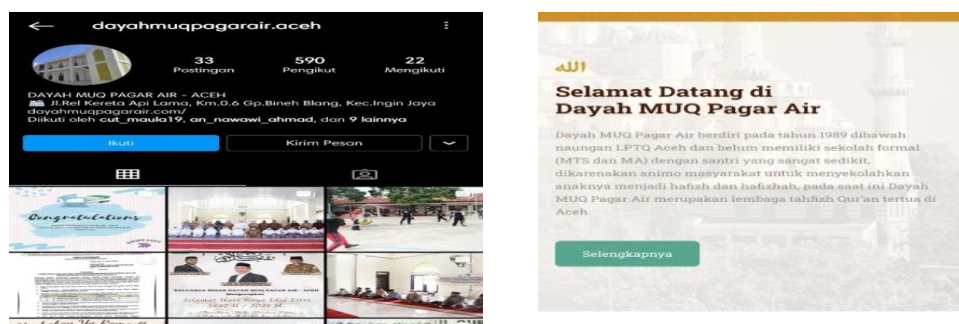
dayahmuqpagarair.aceh

33 Postingan
590 Pengikut
22 Mengikuti

DAYAH MUQ PAGAR AIR - ACEH
Jl.Rel Kereta Api Lama, Km.0.6 Gp.Bineh Blang, Kec.Ingin Jaya
dayahmuqpagarair.com/
Diikuti oleh cut_maula19, an_nawawi_ahmad, dan 9 lainnya

Ikuti
Kirim Pesan

Congratulations

Selamat Hari Raya Idul Fitri 1443 H / 2022 M

الله
Selamat Datang di Dayah MUQ Pagar Air

Dayah MUQ Pagar Air berdiri pada tahun 1989 dibawah naungan LPTQ Aceh dan belum memiliki sekolah formal (MTS dan MA) dengan santri yang sangat sedikit, dikarenakan animo masyarakat untuk menyekolahkan anaknya menjadi hafizh dan hafizhah, pada saat ini Dayah MUQ Pagar Air merupakan lembaga tahfizh Qur'an tertua di Aceh.

Selengkapnya